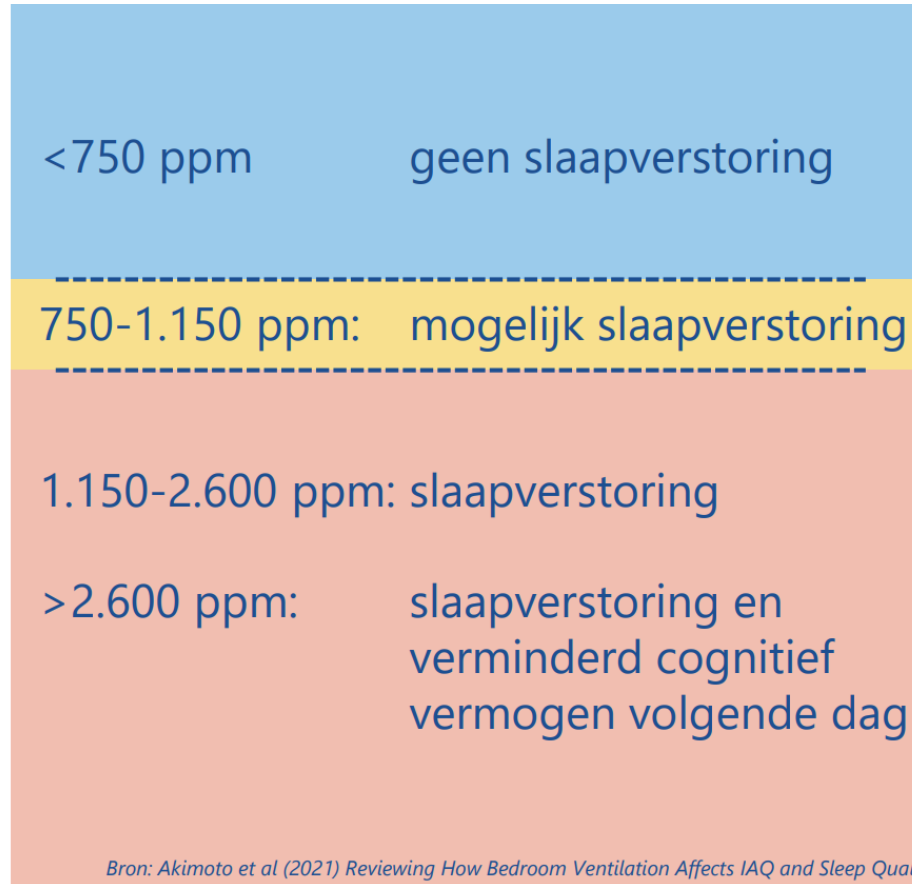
<750 ppm geen slaapverstoring

750-1.150 ppm: mogelijk slaapverstoring

1.150-2.600 ppm: slaapverstoring

>2.600 ppm: slaapverstoring en verminderd cognitief vermogen volgende dag

Bron: Akimoto et al (2021) Reviewing How Bedroom Ventilation Affects IAQ and Sleep Qua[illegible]